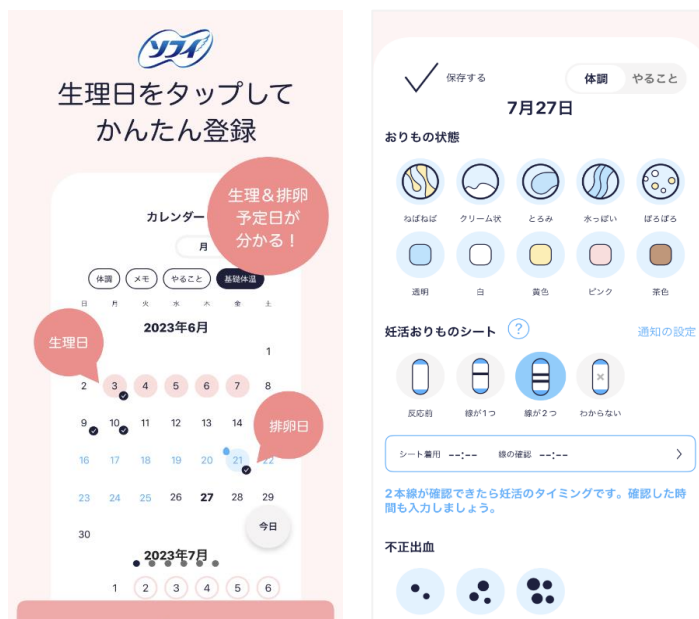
ソフィ

生理日をタップしてかんたん登録

生理＆排卵予定日が分かる！

カレンダー

月

体調　メモ　やること　基礎体温

日　月　火　水　木　金　土

2023年6月

生理日

1

2　3　4　5　6　7　8

9　10　11　12　13　14

排卵日

16　17　18　19　20　21　22

23　24　25　26　27　28　29

30

今日

2023年7月

1　2　3　4　5　6

保存する

体調　やること

7月27日

おりもの状態

ねばねば　クリーム状　とろみ　水っぽい　ぼろぼろ

透明　白　黄色　ピンク　茶色

妊活おりものシート　?　通知の設定

反応前　線が1つ　線が2つ　わからない

シート着用　--:--　線の確認　--:--

2本線が確認できたら妊活のタイミングです。確認した時間も入力しましょう。

不正出血